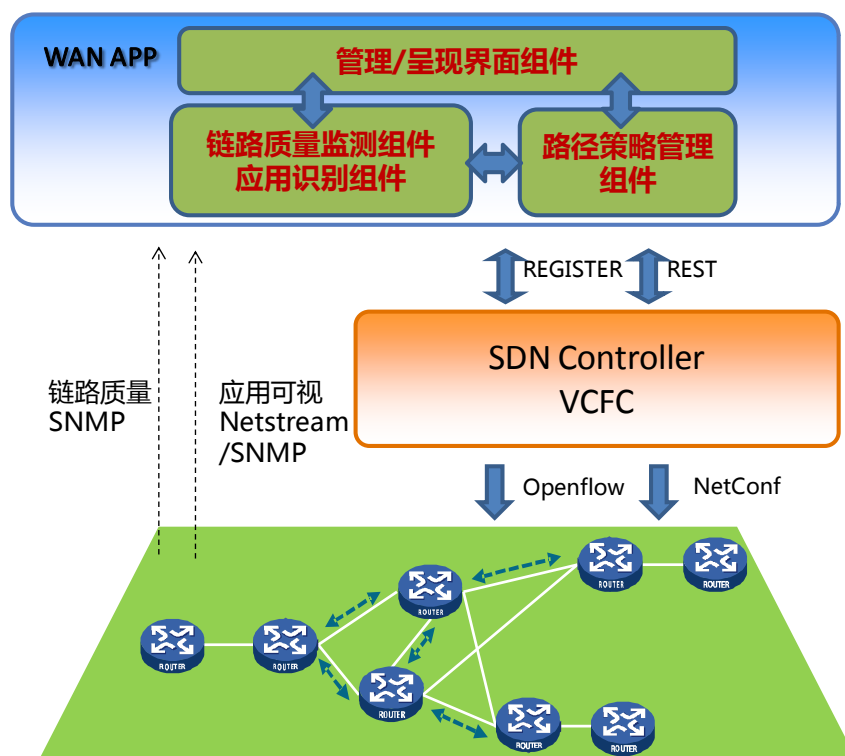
WAN APP

管理/呈现界面组件

链路质量监测组件
应用识别组件

路径策略管理组件

REGISTER

REST

SDN Controller
VCFC

链路质量
SNMP

应用可视
Netstream
/SNMP

Openflow

NetConf

ROUTER

ROUTER

ROUTER

ROUTER

ROUTER

ROUTER

ROUTER

ROUTER